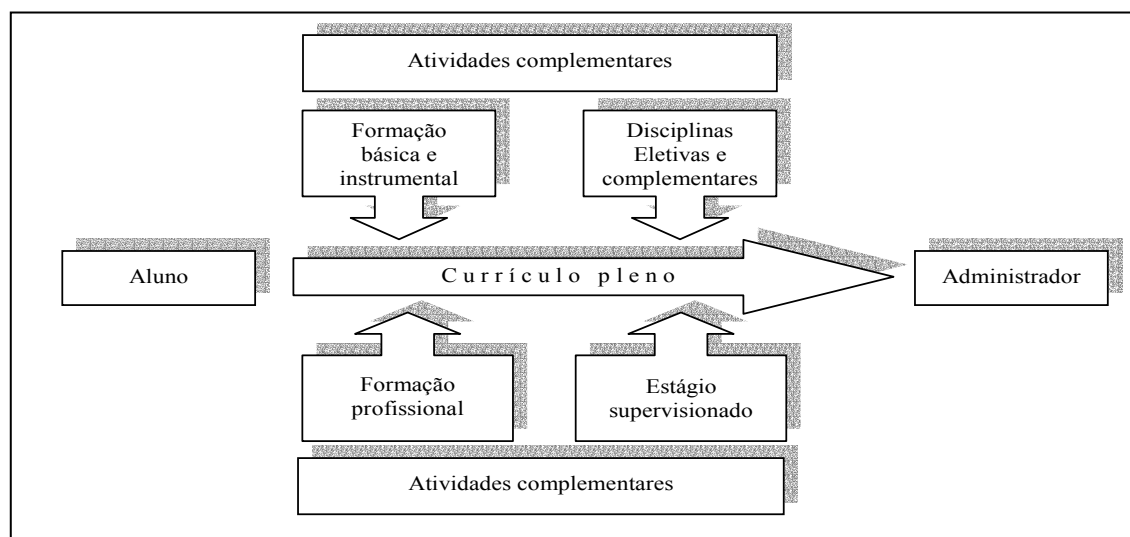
Atividades complementares

Formação básica e instrumental

Disciplinas Eletivas e complementares

Aluno

C u r r í c u l o p l e n o

Administrador

Formação profissional

Estágio supervisionado

Atividades complementares